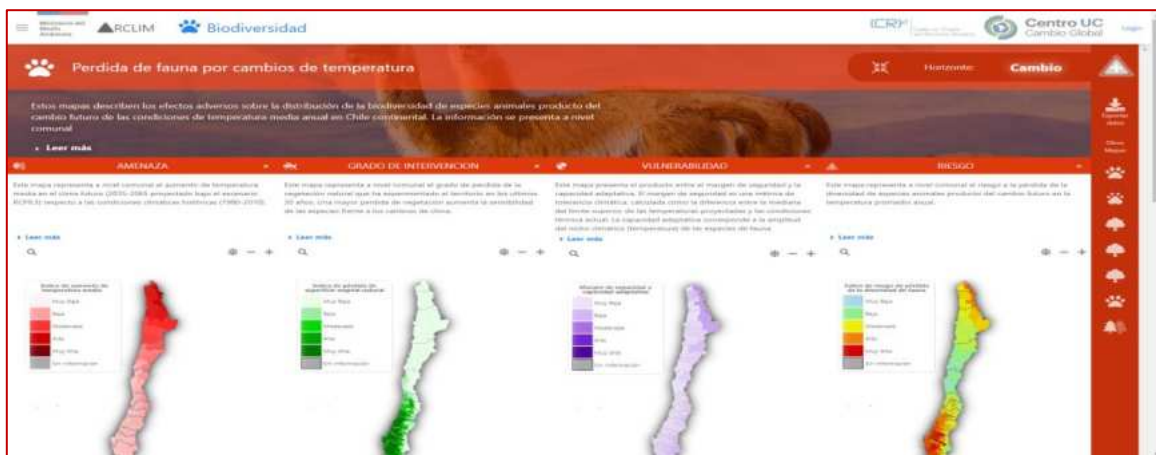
Ministerio del Medio Ambiente ARCLIM Biodiversidad

(CR)² Centro UC Cambio Global Login

Perdida de fauna por cambios de temperatura

Horizonte: Cambio

Estos mapas describen los efectos adversos sobre la distribución de la biodiversidad de especies animales producto del cambio futuro de las condiciones de temperatura media anual en Chile continental. La información se presenta a nivel comunal

Leer más

AMENAZA

Este mapa representa a nivel comunal el aumento de temperatura media en el clima futuro (2035-2065 proyectado bajo el escenario RCP8.5) respecto a las condiciones climáticas históricas (1980-2010).

Leer más

Índice de aumento de temperatura media

Muy Bajo
Bajo
Moderado
Alto
Muy Alto
Sin información

GRADO DE INTERVENCION

Este mapa representa a nivel comunal el grado de pérdida de la vegetación natural que ha experimentado el territorio en los últimos 30 años. Una mayor pérdida de vegetación aumenta la sensibilidad de las especies frente a los cambios de clima.

Leer más

Índice de pérdida de superficie vegetal natural

Muy Bajo
Bajo
Moderado
Alto
Muy Alto
Sin información

VULNERABILIDAD

Este mapa presenta el producto entre el margen de seguridad y la capacidad adaptativa. El margen de seguridad es una métrica de tolerancia climática, calculada como la diferencia entre la mediana del límite superior de las temperaturas proyectadas y las condiciones térmicas actual. La capacidad adaptativa corresponde a la amplitud del nicho climático (temperatura) de las especies de fauna.

Leer más

Margen de seguridad x capacidad adaptativa

Muy Bajo
Bajo
Moderado
Alto
Muy Alto
Sin información

RIESGO

Este mapa representa a nivel comunal el riesgo a la pérdida de la diversidad de especies animales producto del cambio futuro en la temperatura promedio anual.

Leer más

Índice de riesgo de pérdida de la diversidad de fauna

Muy Bajo
Bajo
Moderado
Alto
Muy Alto
Sin información

Exportar datos

Otros Mapas